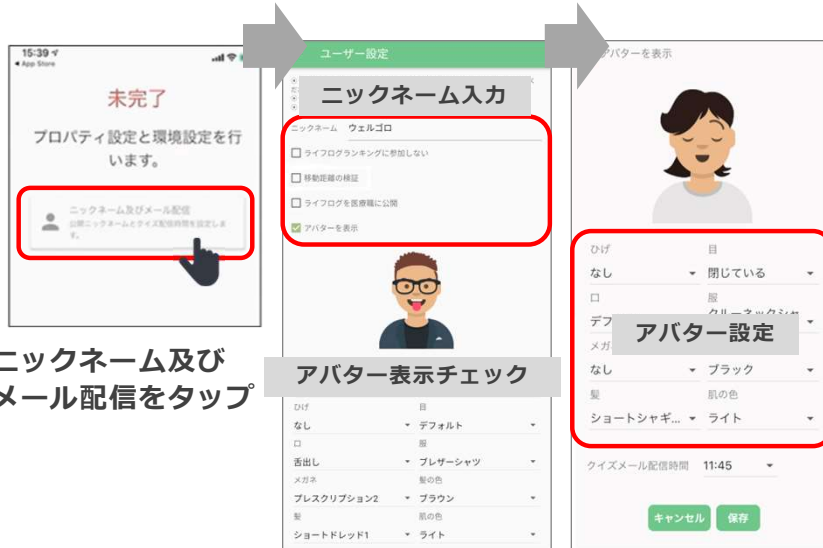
15:39
◀ App Store

未完了

プロパティ設定と環境設定を行います。

ニックネーム及びメール配信
公開ニックネームとクイズ配信時間を設定します。

ニックネーム及び
メール配信をタップ

ユーザー設定

ニックネーム入力

ニックネーム　ウェルゴロ

ライフログランキングに参加しない

移動距離の検証

ライフログを医療職に公開

アバターを表示

アバター表示チェック

ひげ
なし
目
デフォルト
口
舌出し
服
ブレザーシャツ
メガネ
プレスクリプション2
髪の色
ブラウン
髪
ショートドレッド1
肌の色
ライト

アバターを表示

ひげ
なし
目
閉じている
口
デフ
服
クルーネックシャ
メガ
アバター設定
なし
ブラック
髪
ショートシャギ...
肌の色
ライト

クイズメール配信時間　11:45

キャンセル　保存